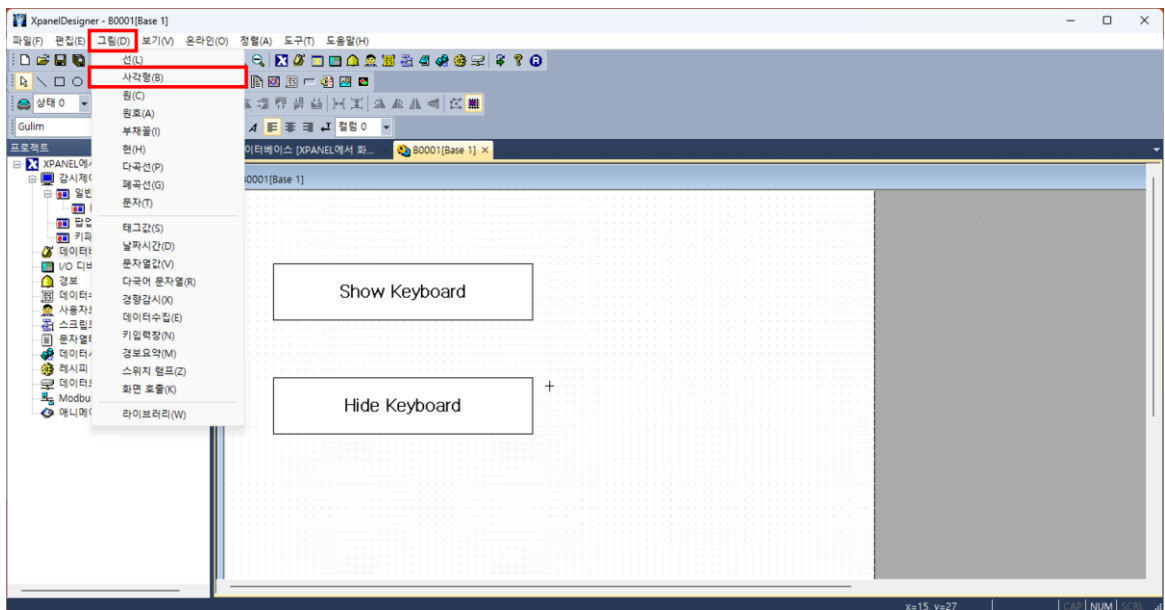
XpanelDesigner - B0001[Base 1]

파일(F) 편집(E) 그림(D) 보기(V) 온라인(O) 정렬(A) 도구(T) 도움말(H)

선(L)
사각형(B)
원(C)
원호(A)
부채꼴(I)
현(H)
다곡선(P)
폐곡선(G)
문자(T)
태그값(S)
날짜시간(D)
문자열값(V)
다국어 문자열(R)
경향감시(X)
데이터수집(E)
키입력창(N)
경보요약(M)
스위치 램프(Z)
화면 호출(K)
라이브러리(W)

상태 0
Gulim
컬럼 0

프로젝트
XPANEL에서
감시제어
일반
팝업
키패
데이터
I/O 디바
경보
데이터
사용자
스크립트
문자열
데이터
레시피
데이터
Modbus
애니메이

이터베이스 [XPANEL에서 화...
B0001[Base 1] ×
B0001[Base 1]

Show Keyboard

Hide Keyboard

+

x=15, y=27
CAP NUM SCRL